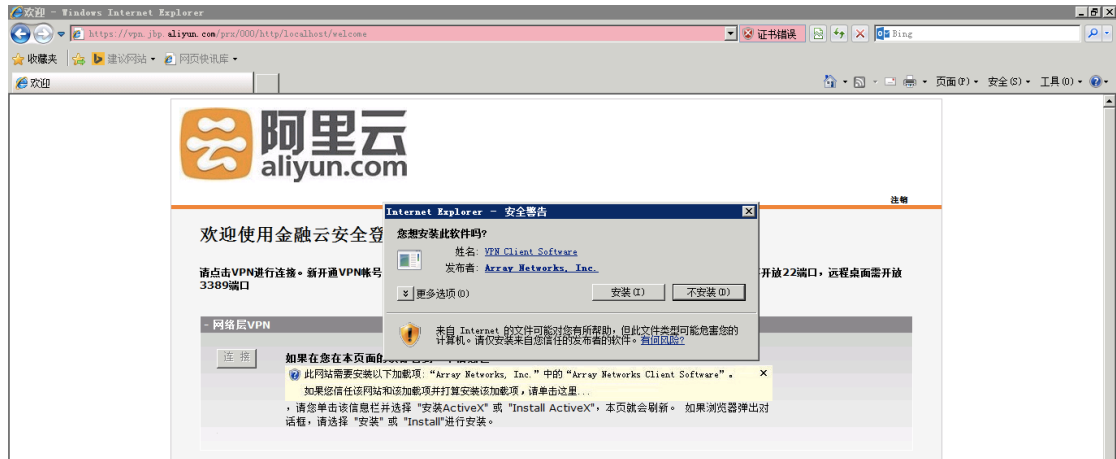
欢迎 - Windows Internet Explorer

https://vpn.jbp.aliyun.com/prx/000/http/localhost/welcome

证书错误

Bing

收藏夹 建议网站 ▾ 网页快讯库 ▾

欢迎

页面(P) ▾ 安全(S) ▾ 工具(O) ▾

阿里云
aliyun.com

注销

欢迎使用金融云安全登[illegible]

请点击VPN进行连接。新开通VPN帐号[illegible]开放22端口，远程桌面需开放3389端口

- 网络层VPN

连 接

如果在您在本页面的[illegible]

Internet Explorer - 安全警告

您想安装此软件吗?

姓名: VPN Client Software

发布者: Array Networks, Inc.

更多选项(O)

安装(I)

不安装(D)

来自 Internet 的文件可能对您有所帮助，但此文件类型可能危害您的计算机。请仅安装来自您信任的发布者的软件。有何风险?

此网站需要安装以下加载项: "Array Networks, Inc." 中的 "Array Networks Client Software"。
如果您信任该网站和该加载项并打算安装该加载项，请单击这里...

，请您单击该信息栏并选择 "安装ActiveX" 或 "Install ActiveX"，本页就会刷新。 如果浏览器弹出对话框，请选择 "安装" 或 "Install"进行安装。